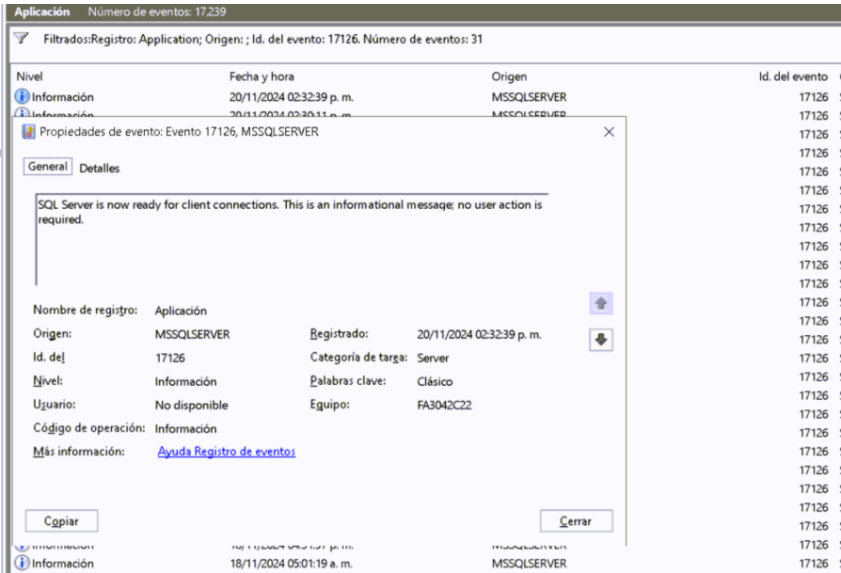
Aplicación Número de eventos: 17,239

Filtrados:Registro: Application; Origen: ; Id. del evento: 17126. Número de eventos: 31

| Nivel | Fecha y hora | Origen | Id. del evento |
|---|---|---|---|
| Información | 20/11/2024 02:32:39 p. m. | MSSQLSERVER | 17126 |
| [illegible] | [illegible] | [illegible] | 17126 |
| | | | 17126 |
| | | | 17126 |
| | | | 17126 |
| | | | 17126 |
| | | | 17126 |
| | | | 17126 |
| | | | 17126 |
| | | | 17126 |
| | | | 17126 |
| | | | 17126 |
| | | | 17126 |
| | | | 17126 |
| | | | 17126 |
| | | | 17126 |
| | | | 17126 |
| | | | 17126 |
| | | | 17126 |
| | | | 17126 |
| | | | 17126 |
| | | | 17126 |
| | | | 17126 |
| | | | 17126 |
| | | | 17126 |
| | | | 17126 |
| | | | 17126 |
| | | | 17126 |
| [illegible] | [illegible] | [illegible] | 17126 |
| Información | 18/11/2024 05:01:19 a. m. | MSSQLSERVER | 17126 |

Propiedades de evento: Evento 17126, MSSQLSERVER

General Detalles

SQL Server is now ready for client connections. This is an informational message; no user action is required.

Nombre de registro: Aplicación
Origen: MSSQLSERVER
Registrado: 20/11/2024 02:32:39 p. m.
Id. del 17126
Categoría de tarea: Server
Nivel: Información
Palabras clave: Clásico
Usuario: No disponible
Equipo: FA3042C22
Código de operación: Información
Más información: Ayuda Registro de eventos

Copiar
Cerrar